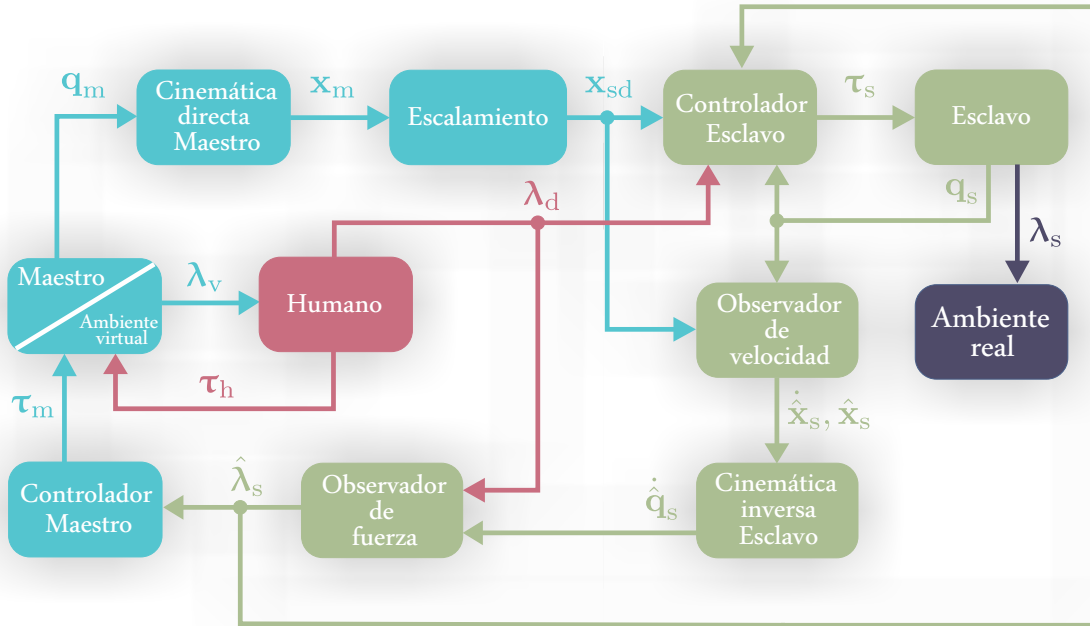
$\mathbf{q}_{\mathrm{m}}$

Cinemática directa Maestro

$\mathbf{x}_{\mathrm{m}}$

Escalamiento

$\mathbf{x}_{\mathrm{sd}}$

Controlador Esclavo

$\boldsymbol{\tau}_{\mathrm{s}}$

Esclavo

$\mathbf{q}_{\mathrm{s}}$

$\boldsymbol{\lambda}_{\mathrm{s}}$

$\boldsymbol{\lambda}_{\mathrm{d}}$

Maestro

Ambiente virtual

$\boldsymbol{\lambda}_{\mathrm{v}}$

Humano

Observador de velocidad

Ambiente real

$\boldsymbol{\tau}_{\mathrm{h}}$

$\boldsymbol{\tau}_{\mathrm{m}}$

$\dot{\hat{\mathbf{x}}}_{\mathrm{s}}, \hat{\mathbf{x}}_{\mathrm{s}}$

Controlador Maestro

$\hat{\boldsymbol{\lambda}}_{\mathrm{s}}$

Observador de fuerza

$\dot{\hat{\mathbf{q}}}_{\mathrm{s}}$

Cinemática inversa Esclavo